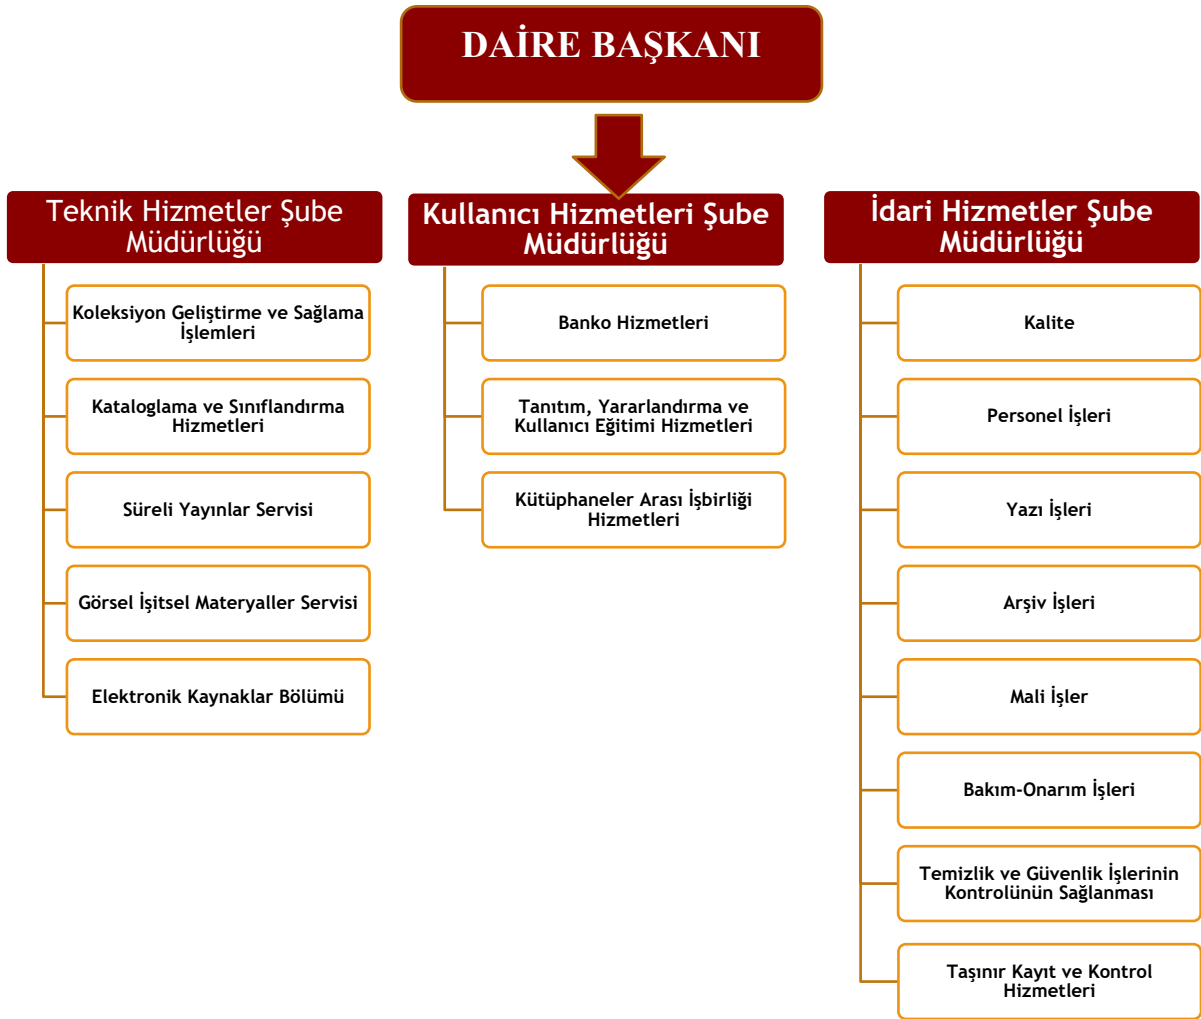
DAİRE BAŞKANI

Teknik Hizmetler Şube Müdürlüğü

Koleksiyon Geliştirme ve Sağlama İşlemleri

Kataloglama ve Sınıflandırma Hizmetleri

Süreli Yayınlar Servisi

Görsel İşitsel Materyaller Servisi

Elektronik Kaynaklar Bölümü

Kullanıcı Hizmetleri Şube Müdürlüğü

Banko Hizmetleri

Tanıtım, Yararlandırma ve Kullanıcı Eğitimi Hizmetleri

Kütüphaneler Arası İşbirliği Hizmetleri

İdari Hizmetler Şube Müdürlüğü

Kalite

Personel İşleri

Yazı İşleri

Arşiv İşleri

Mali İşler

Bakım-Onarım İşleri

Temizlik ve Güvenlik İşlerinin Kontrolünün Sağlanması

Taşınır Kayıt ve Kontrol Hizmetleri